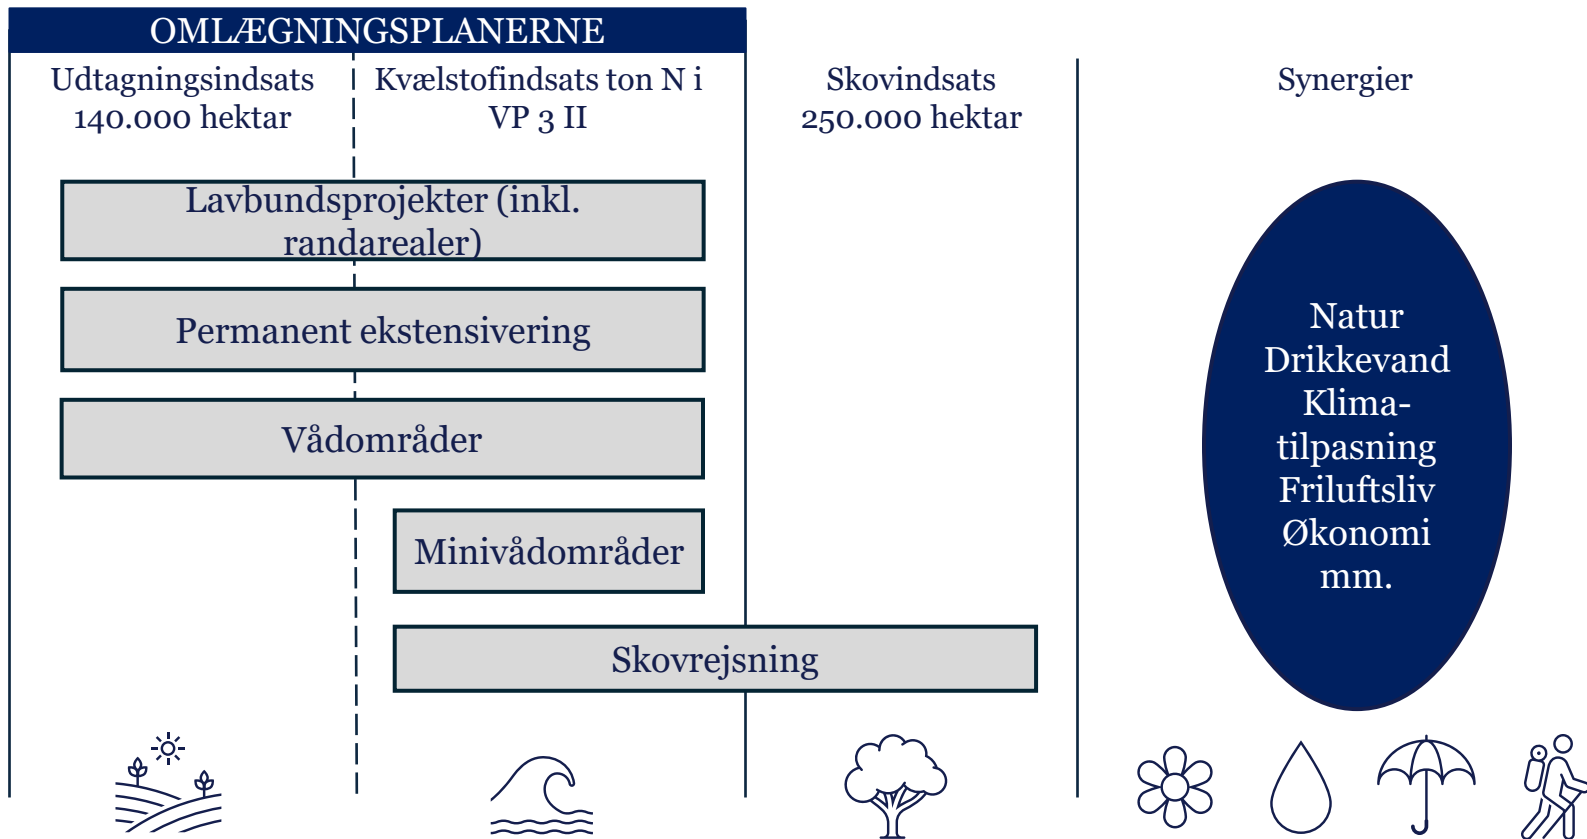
OMLÆGNINGSPLANERNE

Udtagningsindsats 140.000 hektar

Kvælstofindsats ton N i VP 3 II

Skovindsats 250.000 hektar

Synergier

Lavbundsprojekter (inkl. randarealer)

Permanent ekstensivering

Vådområder

Minivådområder

Skovrejsning

Natur
Drikkevand
Klimatilpasning
Friluftsliv
Økonomi
mm.